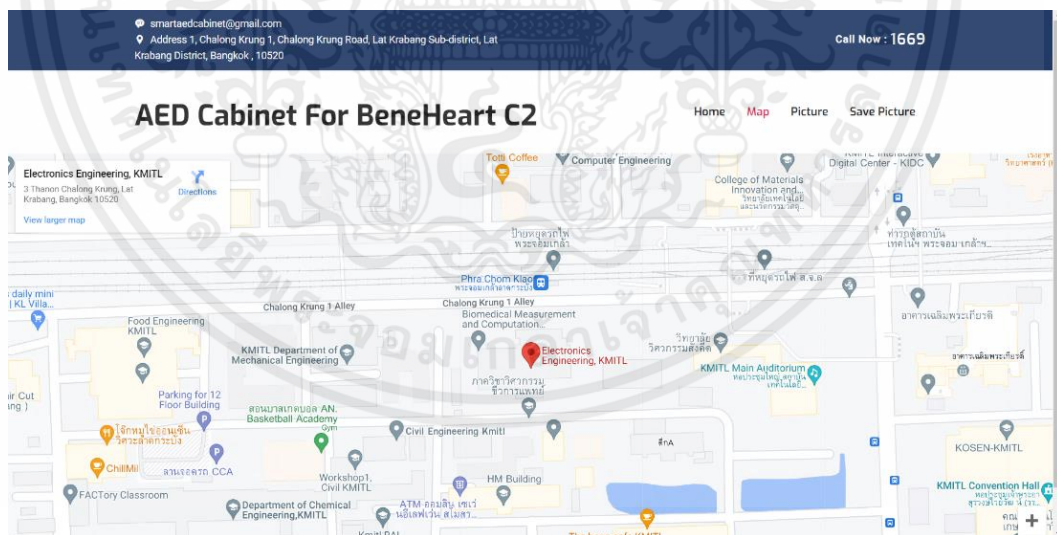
smartaedcabinet@gmail.com
Address 1, Chalong Krung 1, Chalong Krung Road, Lat Krabang Sub-district, Lat Krabang District, Bangkok , 10520

Call Now : 1669

AED Cabinet For BeneHeart C2

Home Map Picture Save Picture

Electronics Engineering, KMITL
3 Thanon Chalong Krung, Lat Krabang, Bangkok 10520
Directions
View larger map

Totti Coffee
Computer Engineering
College of Materials Innovation and...
Digital Center - KIDC
ป้ายหยุดรถไฟ พระจอมเกล้า
ท่ารถตู้สถาบัน
Phra Chom Klao
ที่หยุดรถไฟ ส.จ.ล
daily mini
KL Villa...
Chalong Krung 1 Alley
Chalong Krung 1 Alley
Biomedical Measurement and Computation...
Food Engineering KMITL
วิทยาลัยวิศวกรรมสังคีต
อาคารเฉลิมพระเกียรติ
KMITL Department of Mechanical Engineering
Electronics Engineering, KMITL
ภาควิชาวิศวกรรมอิเล็กทรอนิกส์
KMITL Main Auditorium
อาคารเฉลิมพระเกียรติ
Parking for 12 Floor Building
Cut
สถานเทคบอล AN. Basketball Academy
Gym
Civil Engineering Kmitl
KOSEN-KMITL
ChiliMil
ลานรถ CCA
Workshop1, Civil KMITL
HM Building
KMITL Convention Hall
FACTory Classroom
Department of Chemical Engineering,KMITL
ATM
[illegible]